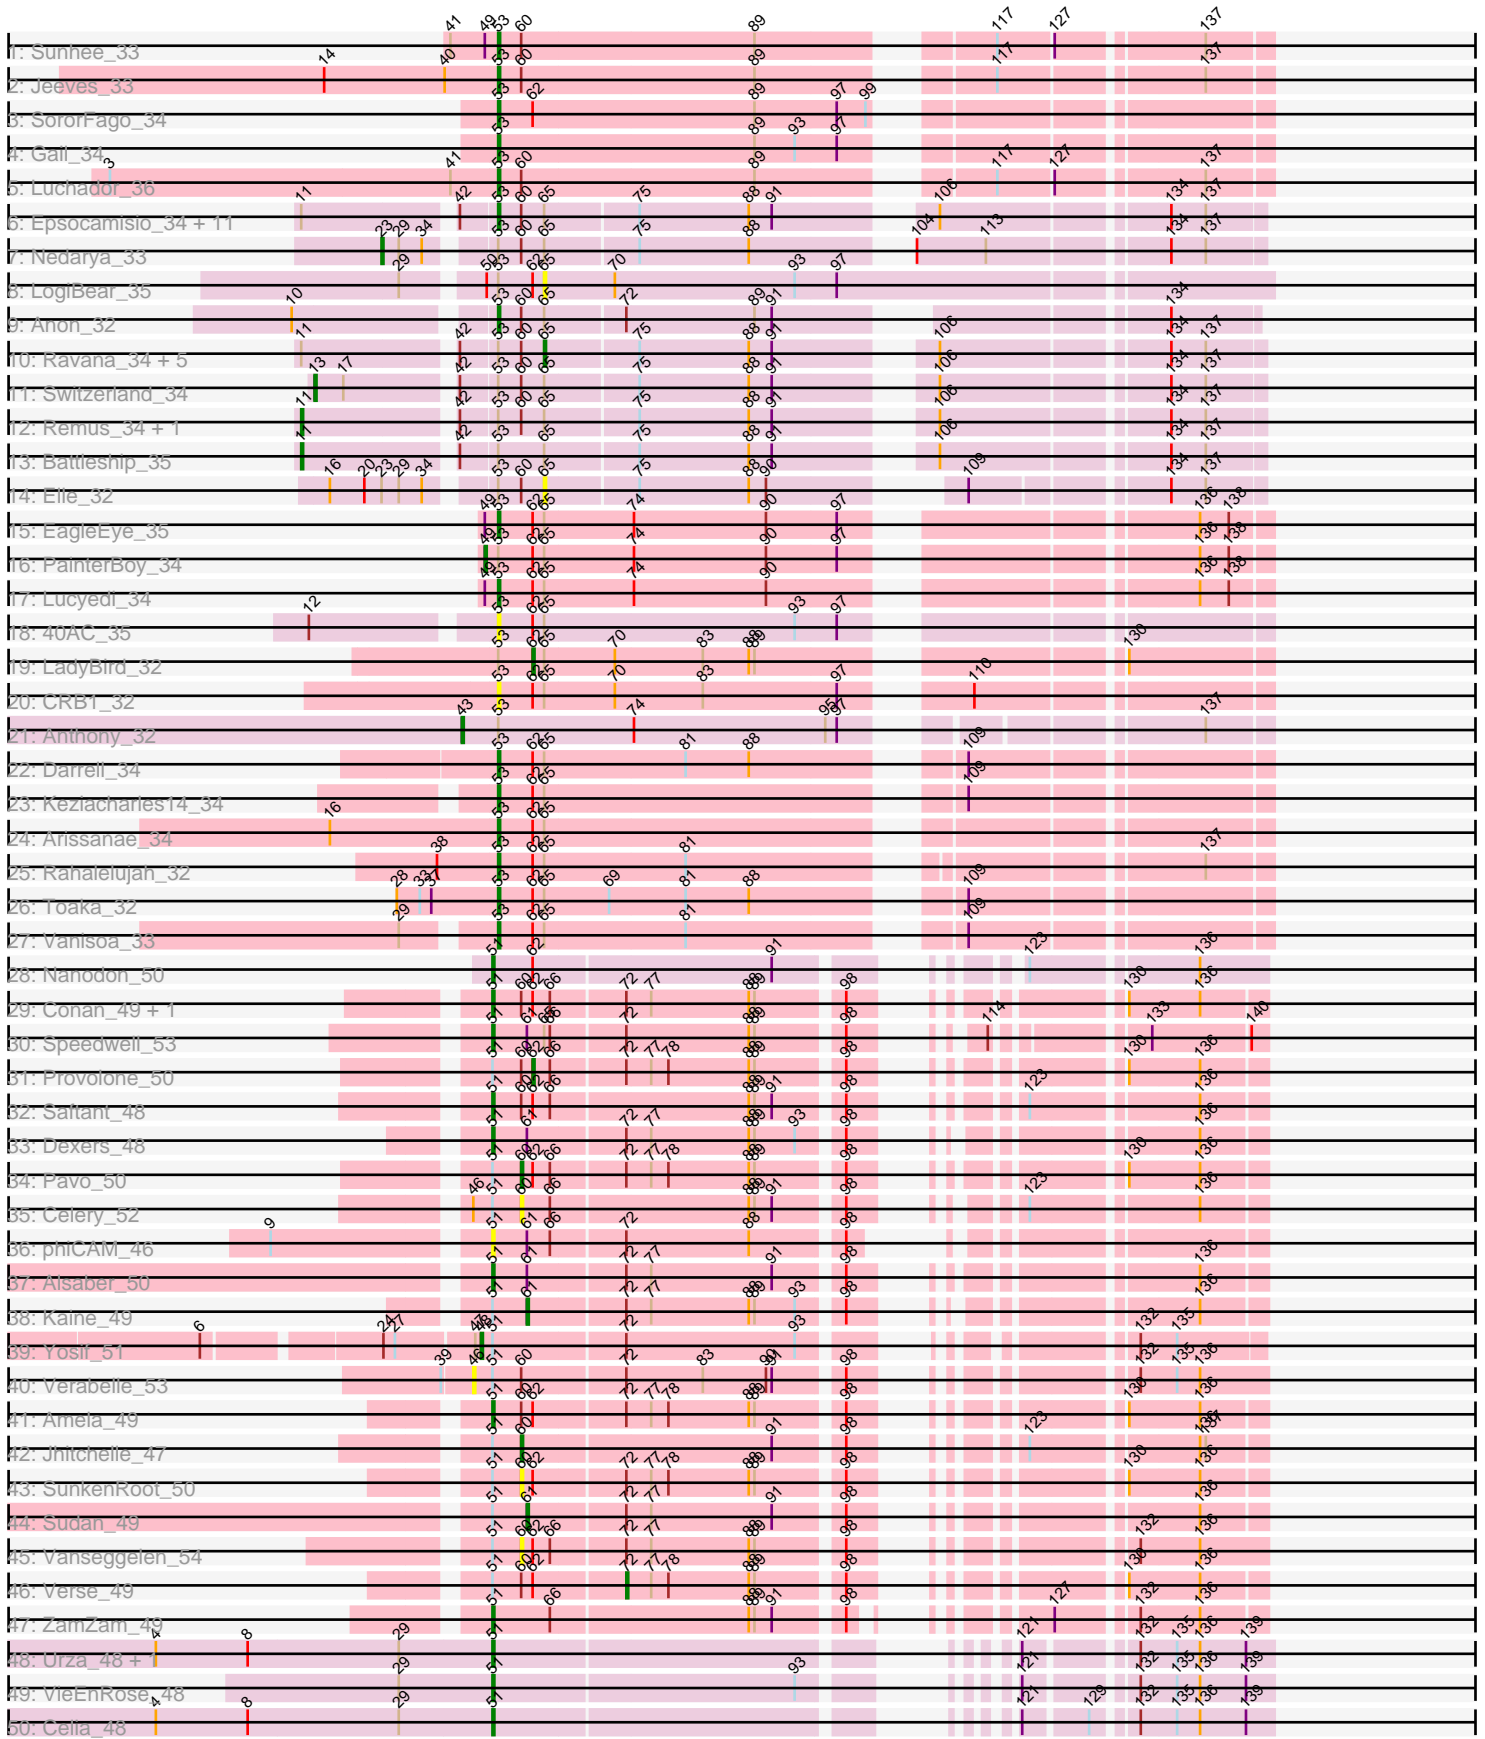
1: Sunhee_33
2: Jeeves_33
3: SororFago_34
4: Gail_34
5: Luchador_36
6: Epsocamisio_34 + 11
7: Nedarya_33
8: LogiBear_35
9: Anon_32
10: Ravana_34 + 5
11: Switzerland_34
12: Remus_34 + 1
13: Battleship_35
14: Elle_32
15: EagleEye_35
16: PainterBoy_34
17: Lucyedi_34
18: 40AC_35
19: LadyBird_32
20: CRB1_32
21: Anthony_32
22: Darrell_34
23: Keziacharles14_34
24: Arissanae_34
25: Rahalelujah_32
26: Toaka_32
27: Vanisoa_33
28: Nanodon_50
29: Conan_49 + 1
30: Speedwell_53
31: Provolone_50
32: Saltant_48
33: Dexers_48
34: Pavo_50
35: Celery_52
36: phiCAM_46
37: Aisaber_50
38: Kaine_49
39: Yosif_51
40: Verabelle_53
41: Amela_49
42: Jnitchelle_47
43: SunkenRoot_50
44: Sudan_49
45: Vanseggelen_54
46: Verse_49
47: ZamZam_49
48: Urza_48 + 1
49: VieEnRose_48
50: Celia_48